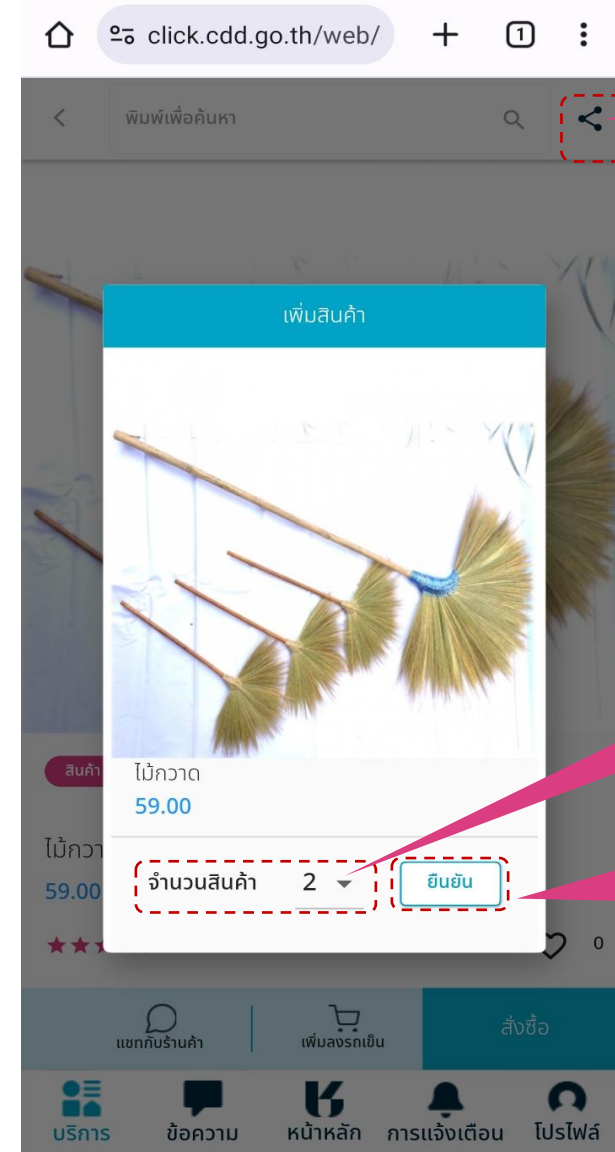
click.cdd.go.th/web/

1

พิมพ์เพื่อค้นหา

เพิ่มสินค้า

สินค้า

ไม้กวาด

59.00

ไม้กวา

59.00

จำนวนสินค้า 2

ยืนยัน

0

แชทกับร้านค้า

เพิ่มลงรถเข็น

สั่งซื้อ

บริการ

ข้อความ

หน้าหลัก

การแจ้งเตือน

โปรไฟล์